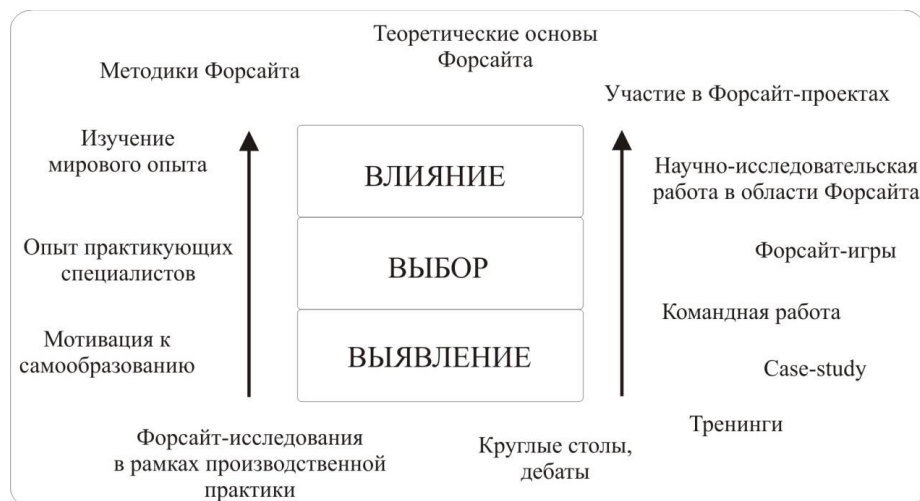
Теоретические основы Форсайта

Методики Форсайта

Участие в Форсайт-проектах

Изучение мирового опыта

ВЛИЯНИЕ

Научно-исследовательская работа в области Форсайта

Опыт практикующих специалистов

ВЫБОР

Форсайт-игры

Командная работа

Мотивация к самообразованию

ВЫЯВЛЕНИЕ

Case-study

Тренинги

Форсайт-исследования в рамках производственной практики

Круглые столы, дебаты